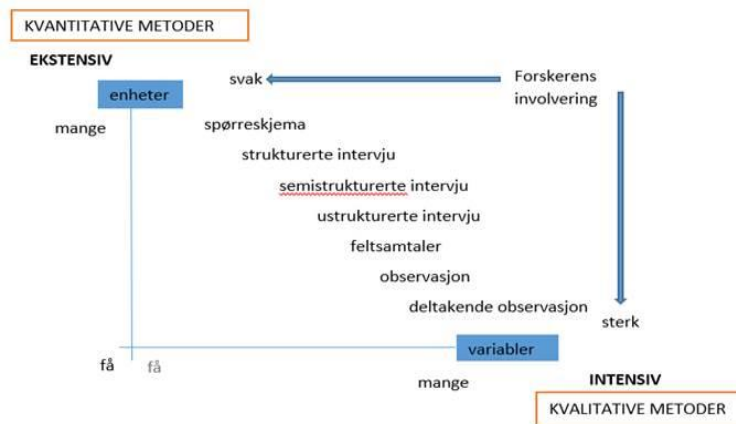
KVANTITATIVE METODER

EKSTENSIV

enheter

mange

svak

Forskerens involvering

spørreskjema

strukturerte intervju

semistrukturerte intervju

ustrukturerte intervju

feltsamtaler

observasjon

deltakende observasjon

sterk

få

få

variabler

mange

INTENSIV

KVALITATIVE METODER